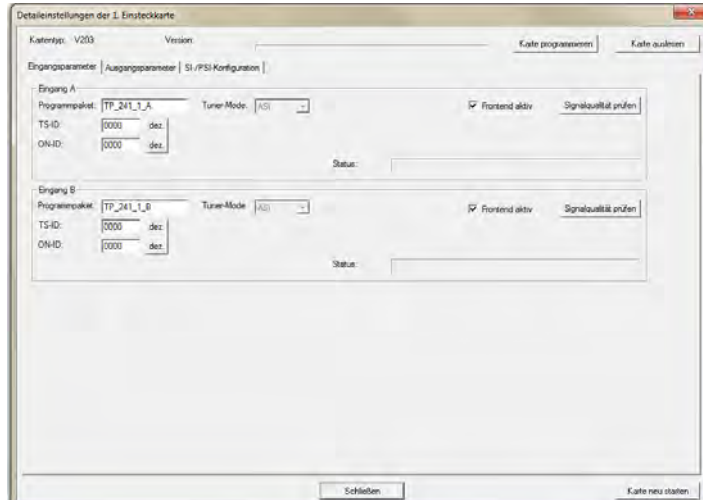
Detaileinstellungen der 1. Einsteckkarte

Kartentyp: V203 Version:

Karte programmieren Karte auslesen

Eingangsparameter | Ausgangsparameter | SI-/PSI-Konfiguration

Eingang A
Programmpaket: TP_241_1_A Tuner-Mode: ASI
TS-ID: 0000 dez.
ON-ID: 0000 dez.
Frontend aktiv Signalqualität prüfen
Status:

Eingang B
Programmpaket: TP_241_1_B Tuner-Mode: ASI
TS-ID: 0000 dez.
ON-ID: 0000 dez.
Frontend aktiv Signalqualität prüfen
Status:

Schließen Karte neu starten